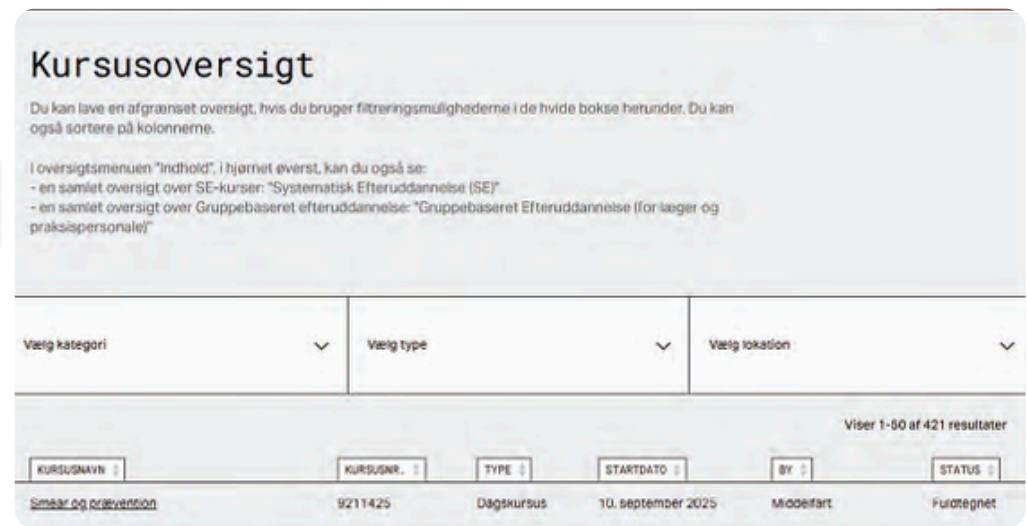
Kursusoversigt

Du kan lave en afgrænset oversigt, hvis du bruger filtreringsmulighederne i de hvide bokse herunder. Du kan også sortere på kolonnerne.

I oversigtsmenuen "Indhold", i hjørnet øverst, kan du også se:
- en samlet oversigt over SE-kurser: "Systematisk Efteruddannelse (SE)"
- en samlet oversigt over Gruppebaseret efteruddannelse: "Gruppebaseret Efteruddannelse (for læger og praksispersonale)"

Vælg kategori

Vælg type

Vælg lokation

Viser 1-50 af 421 resultater

| KURSUSNAVN | KURSUSNR. | TYPE | STARTDATO | BY | STATUS |
|---|---|---|---|---|---|
| Smear og prævention | 9211425 | Dagskursus | 10. september 2025 | Middelfart | Fuldtegnet |